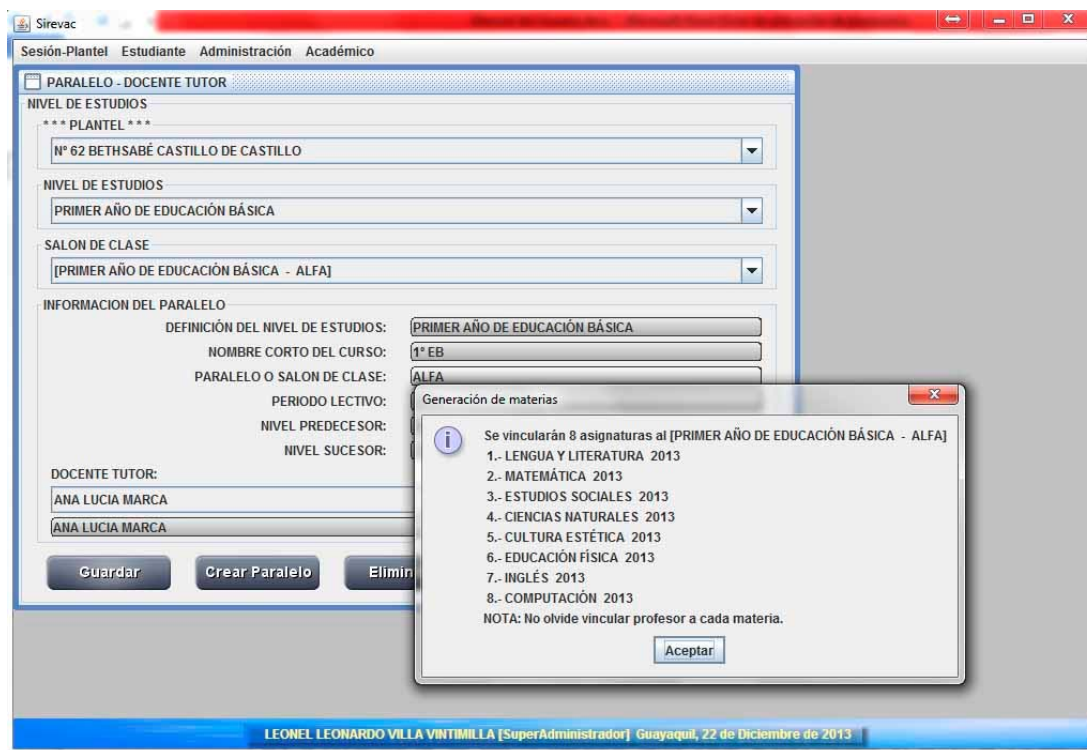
Sirevac

Sesión-Plantel Estudiante Administración Académico

PARALELO - DOCENTE TUTOR

NIVEL DE ESTUDIOS

*** PLANTEL ***

Nº 62 BETHSABÉ CASTILLO DE CASTILLO

NIVEL DE ESTUDIOS

PRIMER AÑO DE EDUCACIÓN BÁSICA

SALON DE CLASE

[PRIMER AÑO DE EDUCACIÓN BÁSICA - ALFA]

INFORMACION DEL PARALELO

DEFINICIÓN DEL NIVEL DE ESTUDIOS: PRIMER AÑO DE EDUCACIÓN BÁSICA

NOMBRE CORTO DEL CURSO: 1º EB

PARALELO O SALON DE CLASE: ALFA

PERIODO LECTIVO:

NIVEL PREDECESOR:

NIVEL SUCESOR:

DOCENTE TUTOR:

ANA LUCIA MARCA

ANA LUCIA MARCA

Guardar Crear Paralelo Elimin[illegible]

Generación de materias

Se vincularán 8 asignaturas al [PRIMER AÑO DE EDUCACIÓN BÁSICA - ALFA]
1.- LENGUA Y LITERATURA 2013
2.- MATEMÁTICA 2013
3.- ESTUDIOS SOCIALES 2013
4.- CIENCIAS NATURALES 2013
5.- CULTURA ESTÉTICA 2013
6.- EDUCACIÓN FÍSICA 2013
7.- INGLÉS 2013
8.- COMPUTACIÓN 2013
NOTA: No olvide vincular profesor a cada materia.

Aceptar

LEONEL LEONARDO VILLA VINTIMILLA [SuperAdministrador] Guayaquil, 22 de Diciembre de 2013